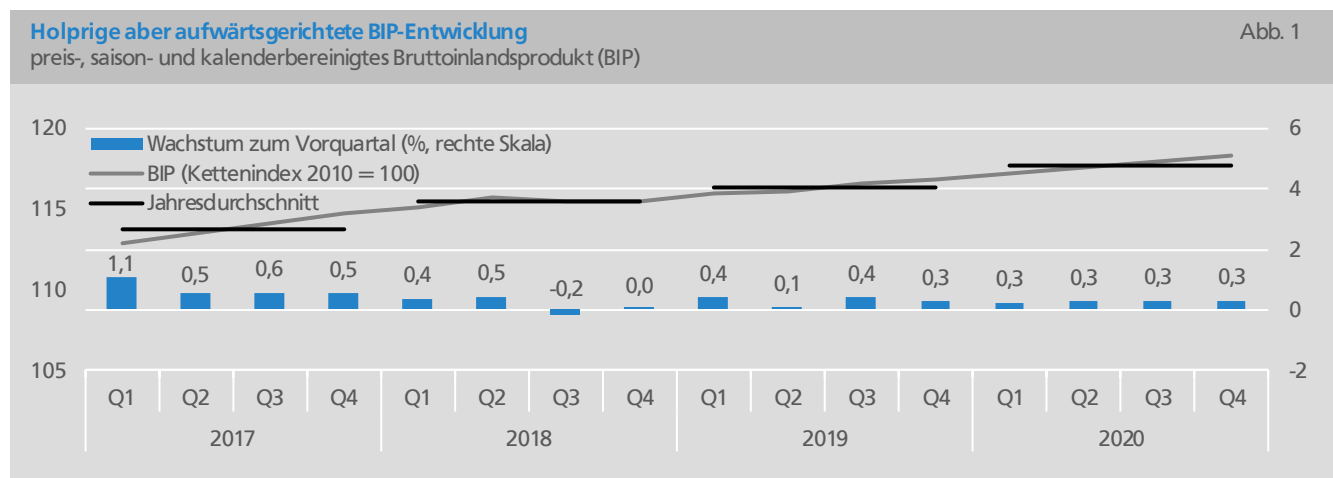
Holprige aber aufwärtsgerichtete BIP-Entwicklung
preis-, saison- und kalenderbereinigtes Bruttoinlandsprodukt (BIP)

Abb. 1

Wachstum zum Vorquartal (%, rechte Skala)
BIP (Kettenindex 2010 = 100)
Jahresdurchschnitt

120
115
110
105

6
4
2
0
-2

1,1
0,5
0,6
0,5
0,4
0,5
-0,2
0,0
0,4
0,1
0,4
0,3
0,3
0,3
0,3
0,3

Q1 Q2 Q3 Q4 Q1 Q2 Q3 Q4 Q1 Q2 Q3 Q4 Q1 Q2 Q3 Q4

2017 2018 2019 2020